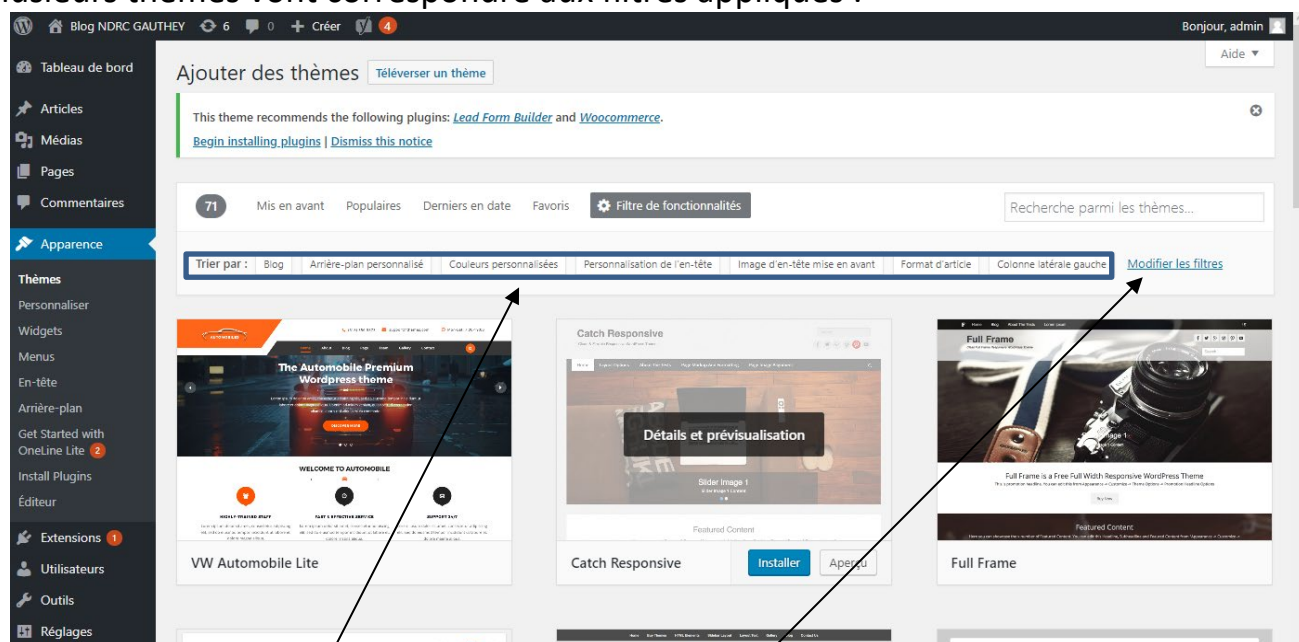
Plusieurs thèmes vont correspondre aux filtres appliqués :

Blog NDRC GAUTHEY 6 0 + Créer 4 Bonjour, admin

Tableau de bord
Articles
Médias
Pages
Commentaires
Apparence
Thèmes
Personnaliser
Widgets
Menus
En-tête
Arrière-plan
Get Started with OneLine Lite 2
Install Plugins
Éditeur
Extensions 1
Utilisateurs
Outils
Réglages

Ajouter des thèmes Téléverser un thème

Aide ▼

This theme recommends the following plugins: Lead Form Builder and Woocommerce.
Begin installing plugins | Dismiss this notice

71 Mis en avant Populaires Derniers en date Favoris Filtre de fonctionnalités Recherche parmi les thèmes...

Trier par : Blog Arrière-plan personnalisé Couleurs personnalisées Personnalisation de l'en-tête Image d'en-tête mise en avant Format d'article Colonne latérale gauche Modifier les filtres

The Automobile Premium Wordpress theme
WELCOME TO AUTOMOBILE
VW Automobile Lite

Catch Responsive
Détails et prévisualisation
Slider Image 1
Featured Content
Catch Responsive Installer Aperçu

Full Frame
Full Frame is a Free Full Width Responsive WordPress Theme
Featured Content
Full Frame